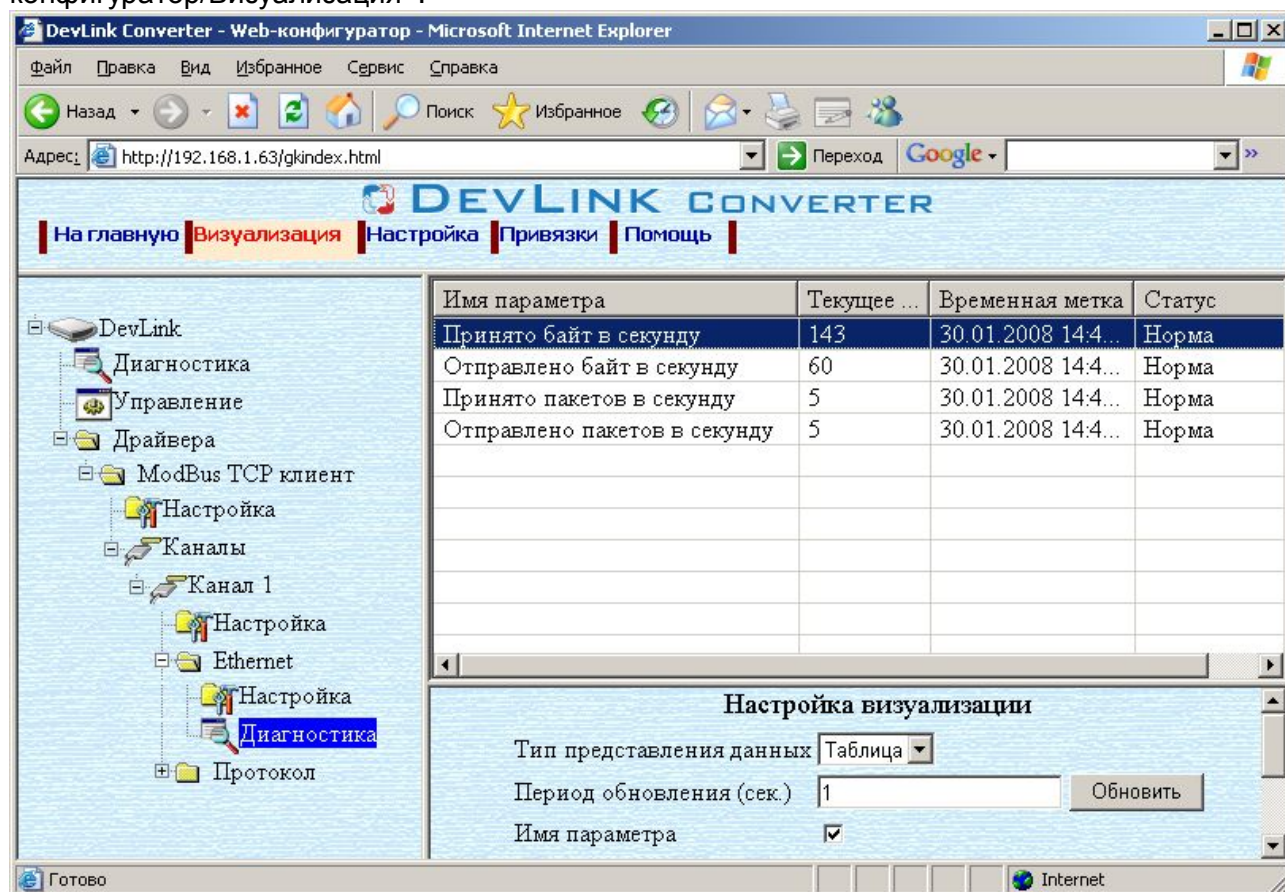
конфигуратор/Визуализация".

DevLink Converter - Web-конфигуратор - Microsoft Internet Explorer

Файл Правка Вид Избранное Сервис Справка

Назад Поиск Избранное

Адрес: http://192.168.1.63/gkindex.html Переход Google

DEVLINK CONVERTER

На главную Визуализация Настройка Привязки Помощь

DevLink
Диагностика
Управление
Драйвера
ModBus TCP клиент
Настройка
Каналы
Канал 1
Настройка
Ethernet
Настройка
Диагностика
Протокол

| Имя параметра | Текущее ... | Временная метка | Статус |
|---|---|---|---|
| Принято байт в секунду | 143 | 30.01.2008 14:4... | Норма |
| Отправлено байт в секунду | 60 | 30.01.2008 14:4... | Норма |
| Принято пакетов в секунду | 5 | 30.01.2008 14:4... | Норма |
| Отправлено пакетов в секунду | 5 | 30.01.2008 14:4... | Норма |

Настройка визуализации

Тип представления данных Таблица

Период обновления (сек.) 1 Обновить

Имя параметра

Готово Internet